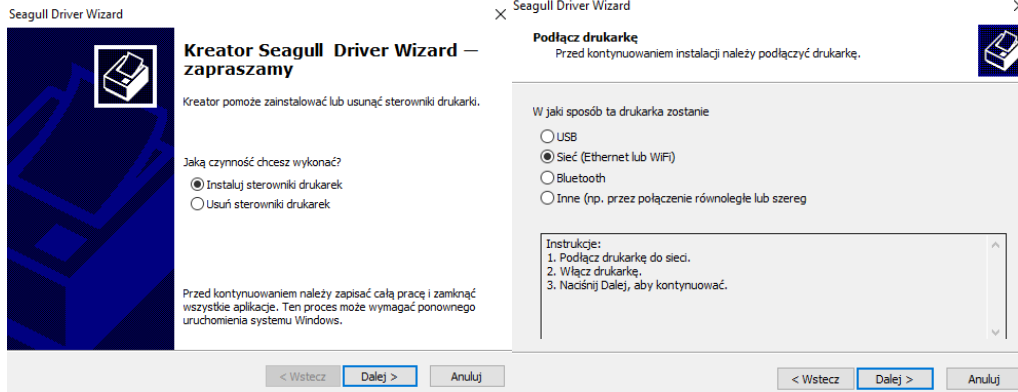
Seagull Driver Wizard

Kreator Seagull Driver Wizard — zapraszamy

Kreator pomoże zainstalować lub usunąć sterowniki drukarki.

Jaką czynność chcesz wykonać?

Instaluj sterowniki drukarek

Usuń sterowniki drukarek

Przed kontynuowaniem należy zapisać całą pracę i zamknąć wszystkie aplikacje. Ten proces może wymagać ponownego uruchomienia systemu Windows.

< Wstecz Dalej > Anuluj

Seagull Driver Wizard

Podłącz drukarkę

Przed kontynuowaniem instalacji należy podłączyć drukarkę.

W jaki sposób ta drukarka zostanie

USB

Sieć (Ethernet lub WiFi)

Bluetooth

Inne (np. przez połączenie równoległe lub szereg

Instrukcje:
1. Podłącz drukarkę do sieci.
2. Włącz drukarkę.
3. Naciśnij Dalej, aby kontynuować.

< Wstecz Dalej > Anuluj